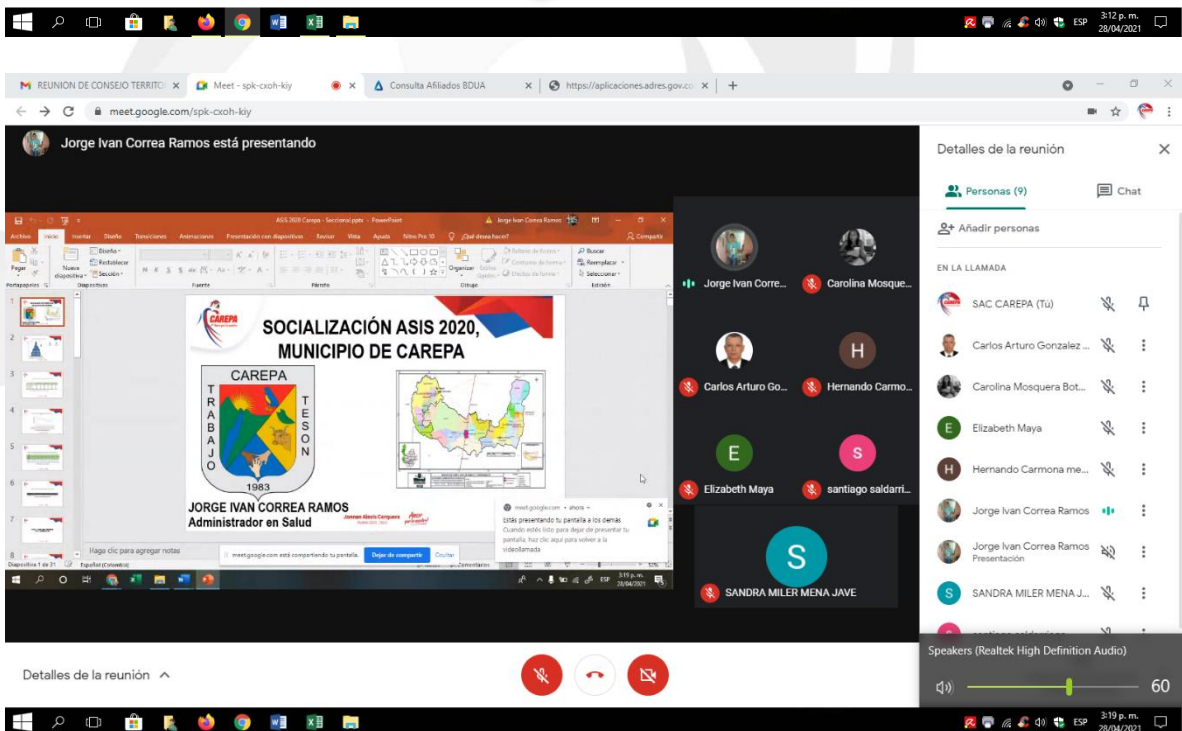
ESP 3:12 p. m. 28/04/2021

REUNION DE CONSEJO TERRITO × Meet - spk-cxoh-kiy × Consulta Afiliados BDUA × https://aplicaciones.adres.gov.co × +

meet.google.com/spk-cxoh-kiy

Jorge Ivan Correa Ramos está presentando

ASIS 2020 Carepa - Seccional.pptx - PowerPoint Jorge Ivan Correa Ramos

Archivo Inicio Insertar Diseño Transiciones Animaciones Presentación con diapositivas Revisar Vista Ayuda Nitro Pro 10 ¿Qué desea hacer? Compartir

Pegar Nueva diapositiva Diseño Restablecer Sección Organizar Buscar Reemplazar Seleccionar

Portapapeles Diapositivas Fuente Párrafo Dibujo Edición

CAREPA

SOCIALIZACIÓN ASIS 2020, MUNICIPIO DE CAREPA

CAREPA
T R A B A J O
T E S O N
1983

JORGE IVAN CORREA RAMOS
Administrador en Salud

Haga clic para agregar notas

Diapositiva 1 de 31 Español (Colombia)

meet.google.com está compartiendo tu pantalla. Dejar de compartir Ocultar

meet.google.com • ahora
Estás presentando tu pantalla a los demás
Cuando estés listo para dejar de presentar tu pantalla, haz clic aquí para volver a la videollamada

3:19 p. m. 28/04/2021

Jorge Ivan Corre... Carolina Mosque...
Carlos Arturo Go... Hernando Carmo...
Elizabeth Maya santiago saldarri...
SANDRA MILER MENA JAVE

Detalles de la reunión

Personas (9) Chat

Añadir personas

EN LA LLAMADA

SAC CAREPA (Tú)
Carlos Arturo Gonzalez ...
Carolina Mosquera Bot...
Elizabeth Maya
Hernando Carmona me...
Jorge Ivan Correa Ramos
Jorge Ivan Correa Ramos
Presentación
SANDRA MILER MENA J...

Speakers (Realtek High Definition Audio)
60

Detalles de la reunión

ESP 3:19 p. m. 28/04/2021